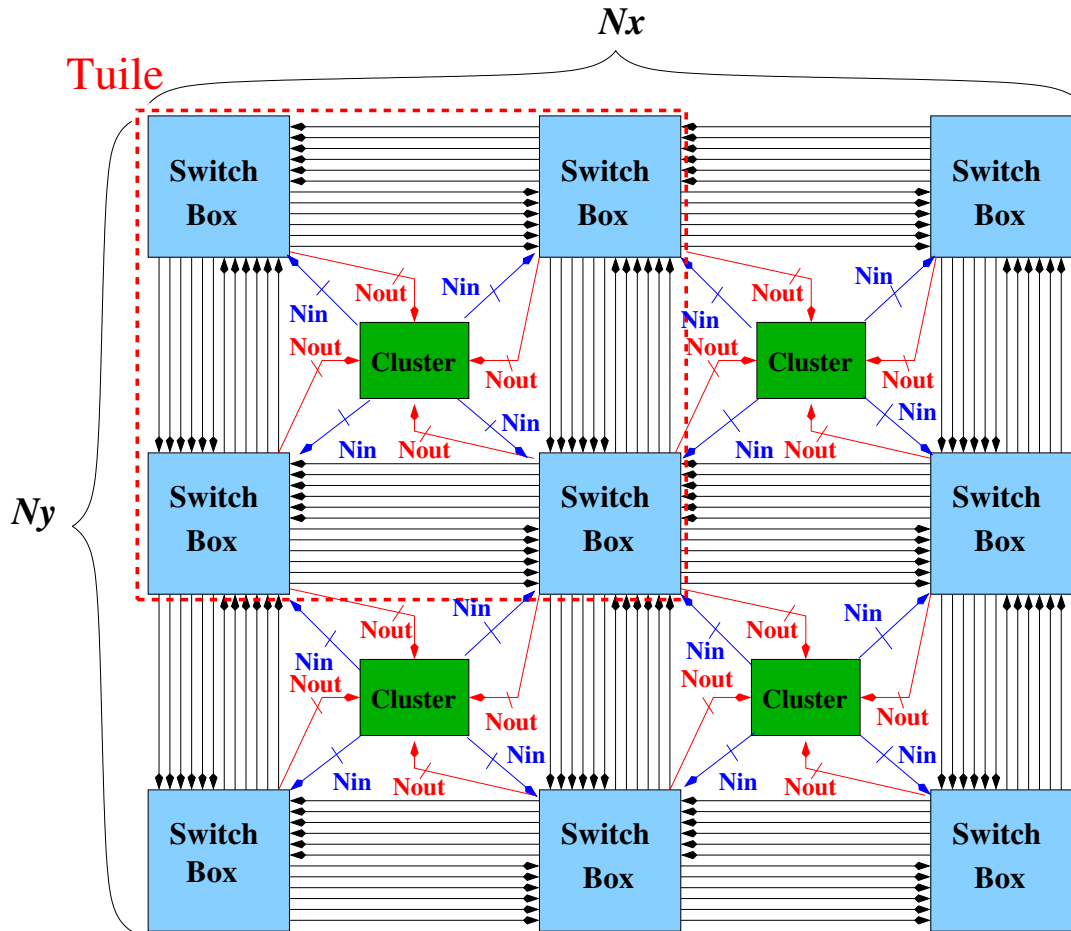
Nx

Tuile

Ny

Switch Box

Switch Box

Switch Box

Nout

Nin

Nin

Nout

Nin

Nin

Nout

Cluster

Nout

Nout

Cluster

Nout

Nin

Nin

Nin

Nout

Nin

Nin

Nout

Nout

Switch Box

Switch Box

Switch Box

Nin

Nout

Nout

Nin

Nin

Nin

Nout

Cluster

Nout

Nout

Cluster

Nout

Nin

Nin

Nin

Nout

Nin

Nin

Nout

Switch Box

Switch Box

Switch Box